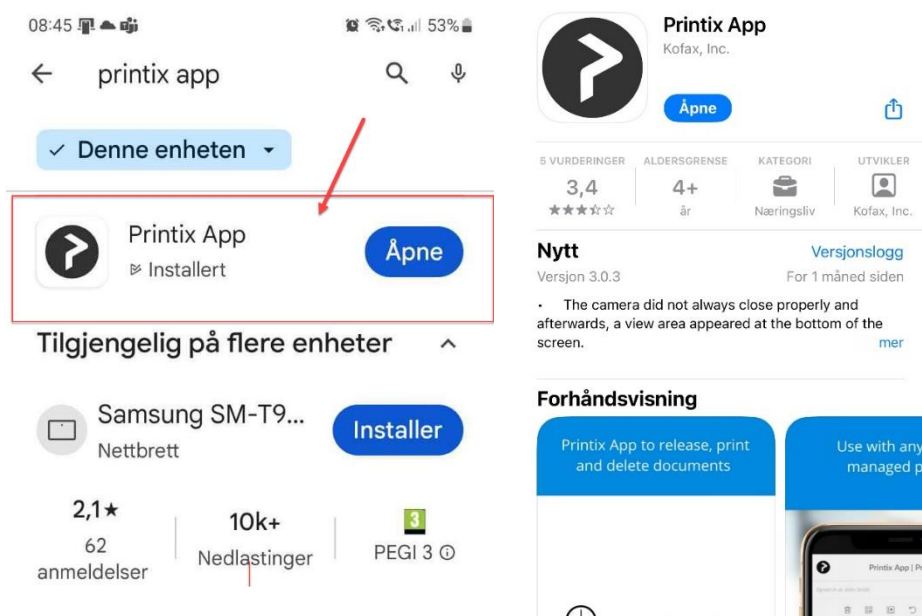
08:45 53%

printix app

✓ Denne enheten

Printix App
Installert
Åpne

Tilgjengelig på flere enheter

Samsung SM-T9...
Nettbrett
Installer

2,1★
62 anmeldelser

10k+
Nedlastinger

3
PEGI 3

Printix App
Kofax, Inc.
Åpne

5 VURDERINGER
3,4
★★★☆☆

ALDERSGRENSE
4+
år

KATEGORI
Næringsliv

UTVIKLER
Kofax, Inc.

Nytt
Versjonslogg
Versjon 3.0.3
For 1 måned siden

• The camera did not always close properly and afterwards, a view area appeared at the bottom of the screen.
mer

Forhåndsvisning

Printix App to release, print and delete documents

Use with any managed p

Printix App | Pr